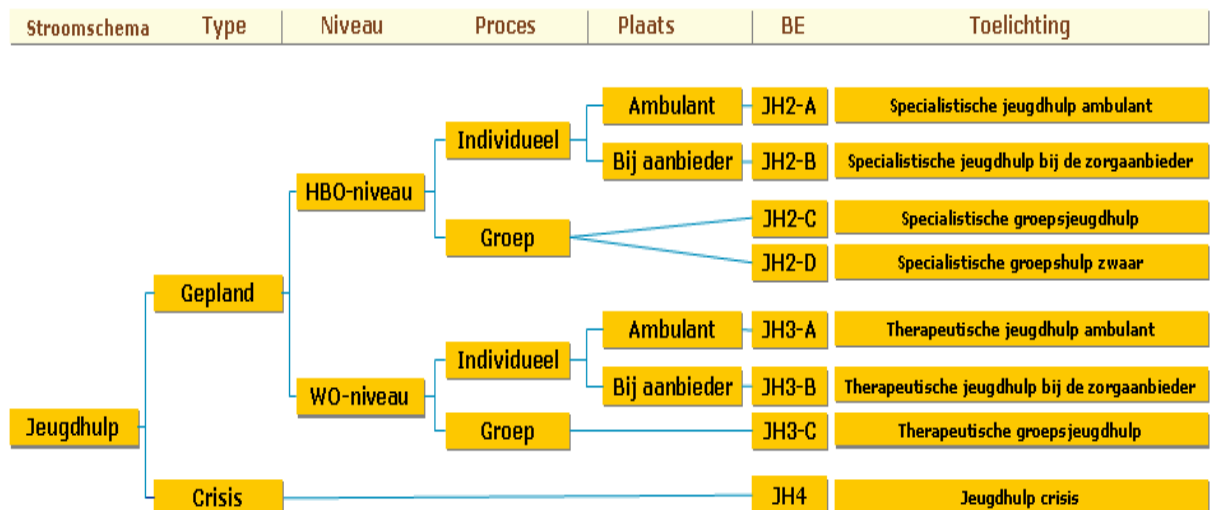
| Stroomschema | Type | Niveau | Proces | Plaats | BE | Toelichting |
|---|---|---|---|---|---|---|

Jeugdhulp

Gepland

HBO-niveau

Individueel

Ambulant — JH2-A — Specialistische jeugdhulp ambulant

Bij aanbieder — JH2-B — Specialistische jeugdhulp bij de zorgaanbieder

Groep

JH2-C — Specialistische groepsjeugdhulp

JH2-D — Specialistische groepshulp zwaar

WO-niveau

Individueel

Ambulant — JH3-A — Therapeutische jeugdhulp ambulant

Bij aanbieder — JH3-B — Therapeutische jeugdhulp bij de zorgaanbieder

Groep — JH3-C — Therapeutische groepsjeugdhulp

Crisis — JH4 — Jeugdhulp crisis